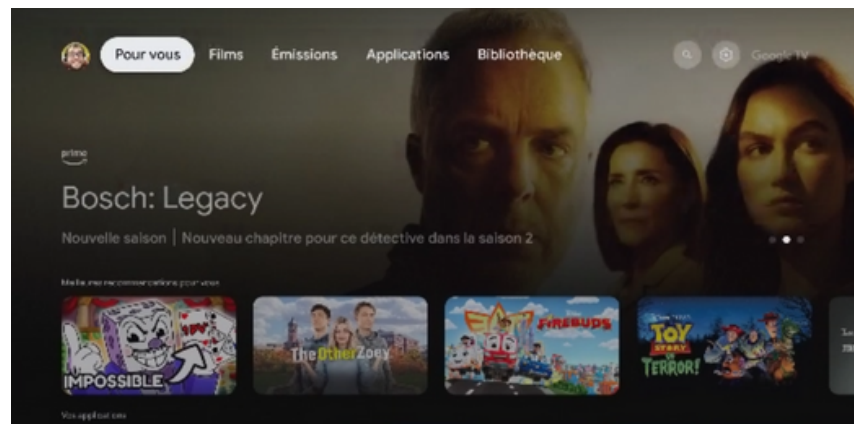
Pour vous Films Émissions Applications Bibliothèque

Google TV

prime

Bosch: Legacy

Nouvelle saison | Nouveau chapitre pour ce détective dans la saison 2

Meilleures recommandations pour vous

IMPOSSIBLE

The Other Zoey

FIREBUDS

TOY STORY OF TERROR!

Vos applications